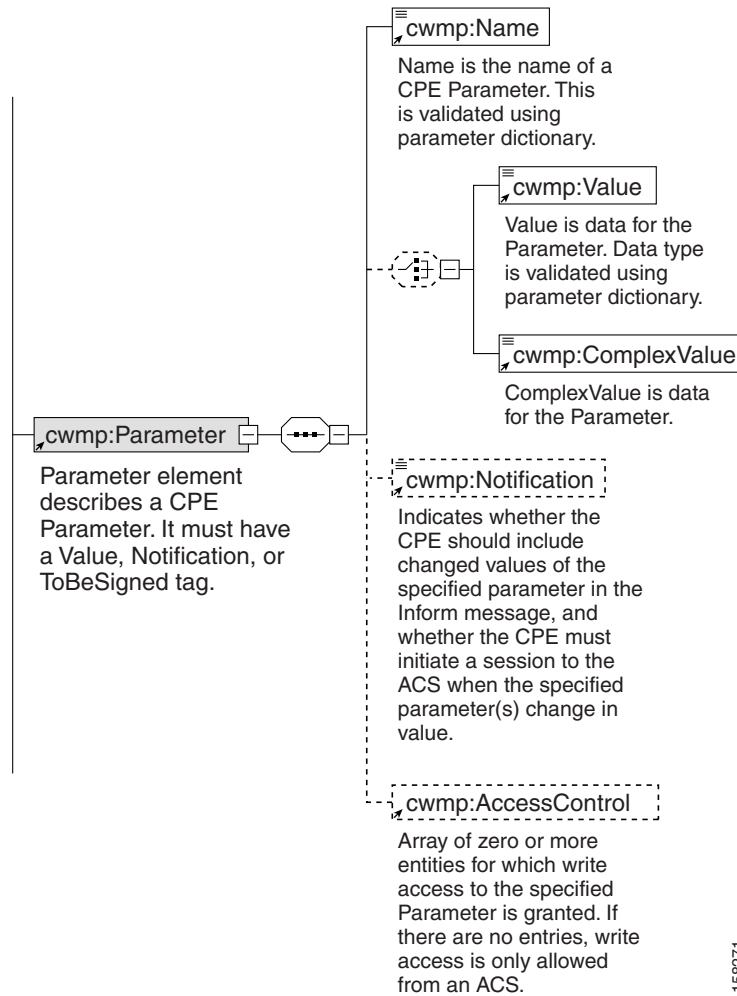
cwmp:Name

Name is the name of a CPE Parameter. This is validated using parameter dictionary.

cwmp:Value

Value is data for the Parameter. Data type is validated using parameter dictionary.

cwmp:ComplexValue

ComplexValue is data for the Parameter.

cwmp:Parameter

Parameter element describes a CPE Parameter. It must have a Value, Notification, or ToBeSigned tag.

cwmp:Notification

Indicates whether the CPE should include changed values of the specified parameter in the Inform message, and whether the CPE must initiate a session to the ACS when the specified parameter(s) change in value.

cwmp:AccessControl

Array of zero or more entities for which write access to the specified Parameter is granted. If there are no entries, write access is only allowed from an ACS.

158071